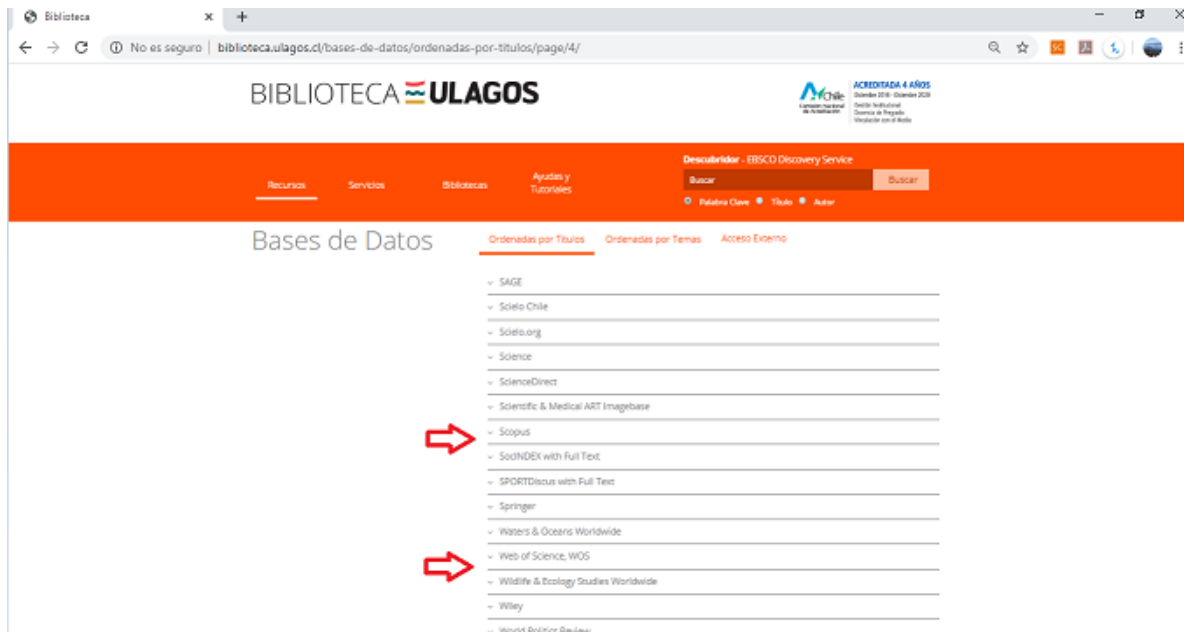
Biblioteca ×   +

No es seguro | biblioteca.ulagos.cl/bases-de-datos/ordenadas-por-titulos/page/4/

BIBLIOTECA ULAGOS

Chile Comisión Nacional de Acreditación
ACREDITADA 4 AÑOS
Diciembre 2016 - Diciembre 2020
Gestión Institucional
Docencia de Pregrado
Vinculación con el Medio

Recursos   Servicios   Bibliotecas   Ayudas y Tutoriales

Descubridor - EBSCO Discovery Service
Buscar   Buscar
Palabra Clave   Título   Autor

Bases de Datos

Ordenadas por Títulos   Ordenadas por Temas   Acceso Externo

SAGE
Scielo Chile
Scielo.org
Science
ScienceDirect
Scientific & Medical ART Imagebase
Scopus
SocINDEX with Full Text
SPORTDiscus with Full Text
Springer
Waters & Oceans Worldwide
Web of Science, WOS
Wildlife & Ecology Studies Worldwide
Wiley
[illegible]